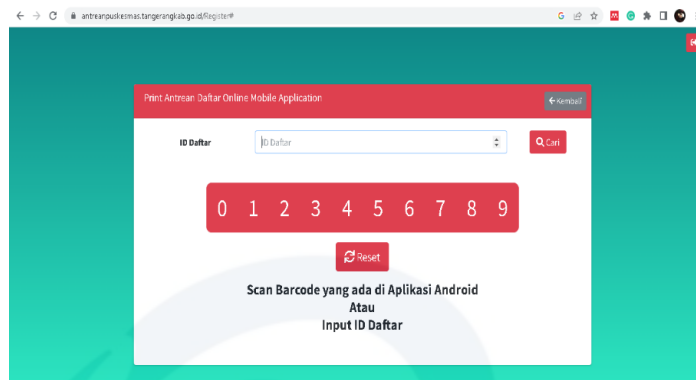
antreanpuskesmas.tangerangkab.go.id/Register#

Print Antrean Daftar Online Mobile Application

Kembali

ID Daftar

ID Daftar

Cari

0 1 2 3 4 5 6 7 8 9

Reset

Scan Barcode yang ada di Aplikasi Android
Atau
Input ID Daftar